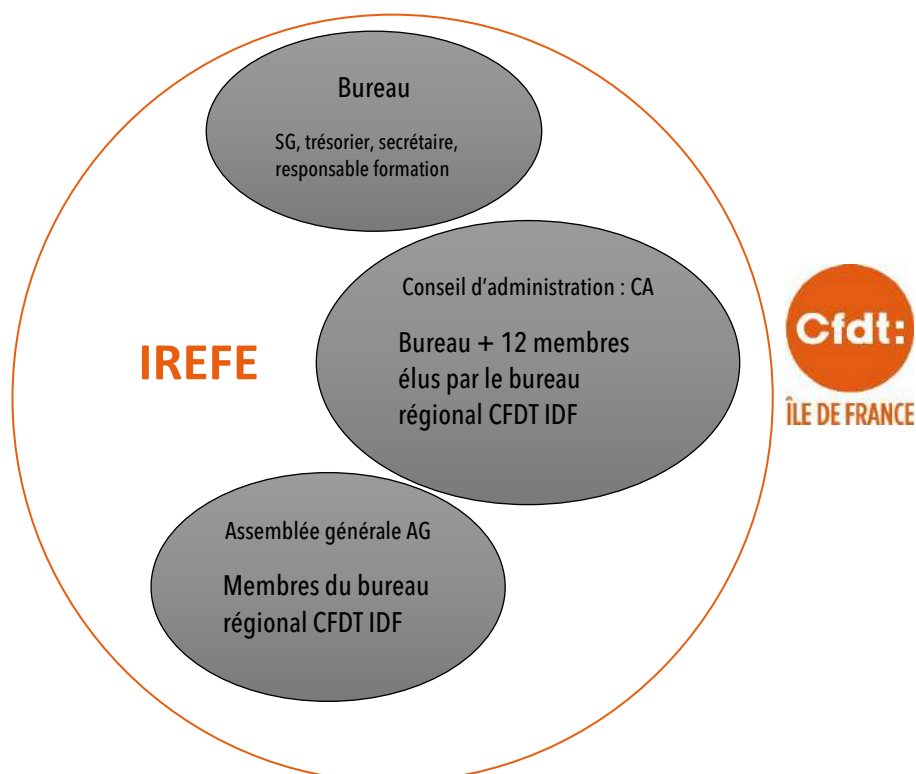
Bureau

SG, trésorier, secrétaire, responsable formation

Conseil d'administration : CA

Bureau + 12 membres élus par le bureau régional CFDT IDF

IREFE

Cfdt:

ÎLE DE FRANCE

Assemblée générale AG

Membres du bureau régional CFDT IDF